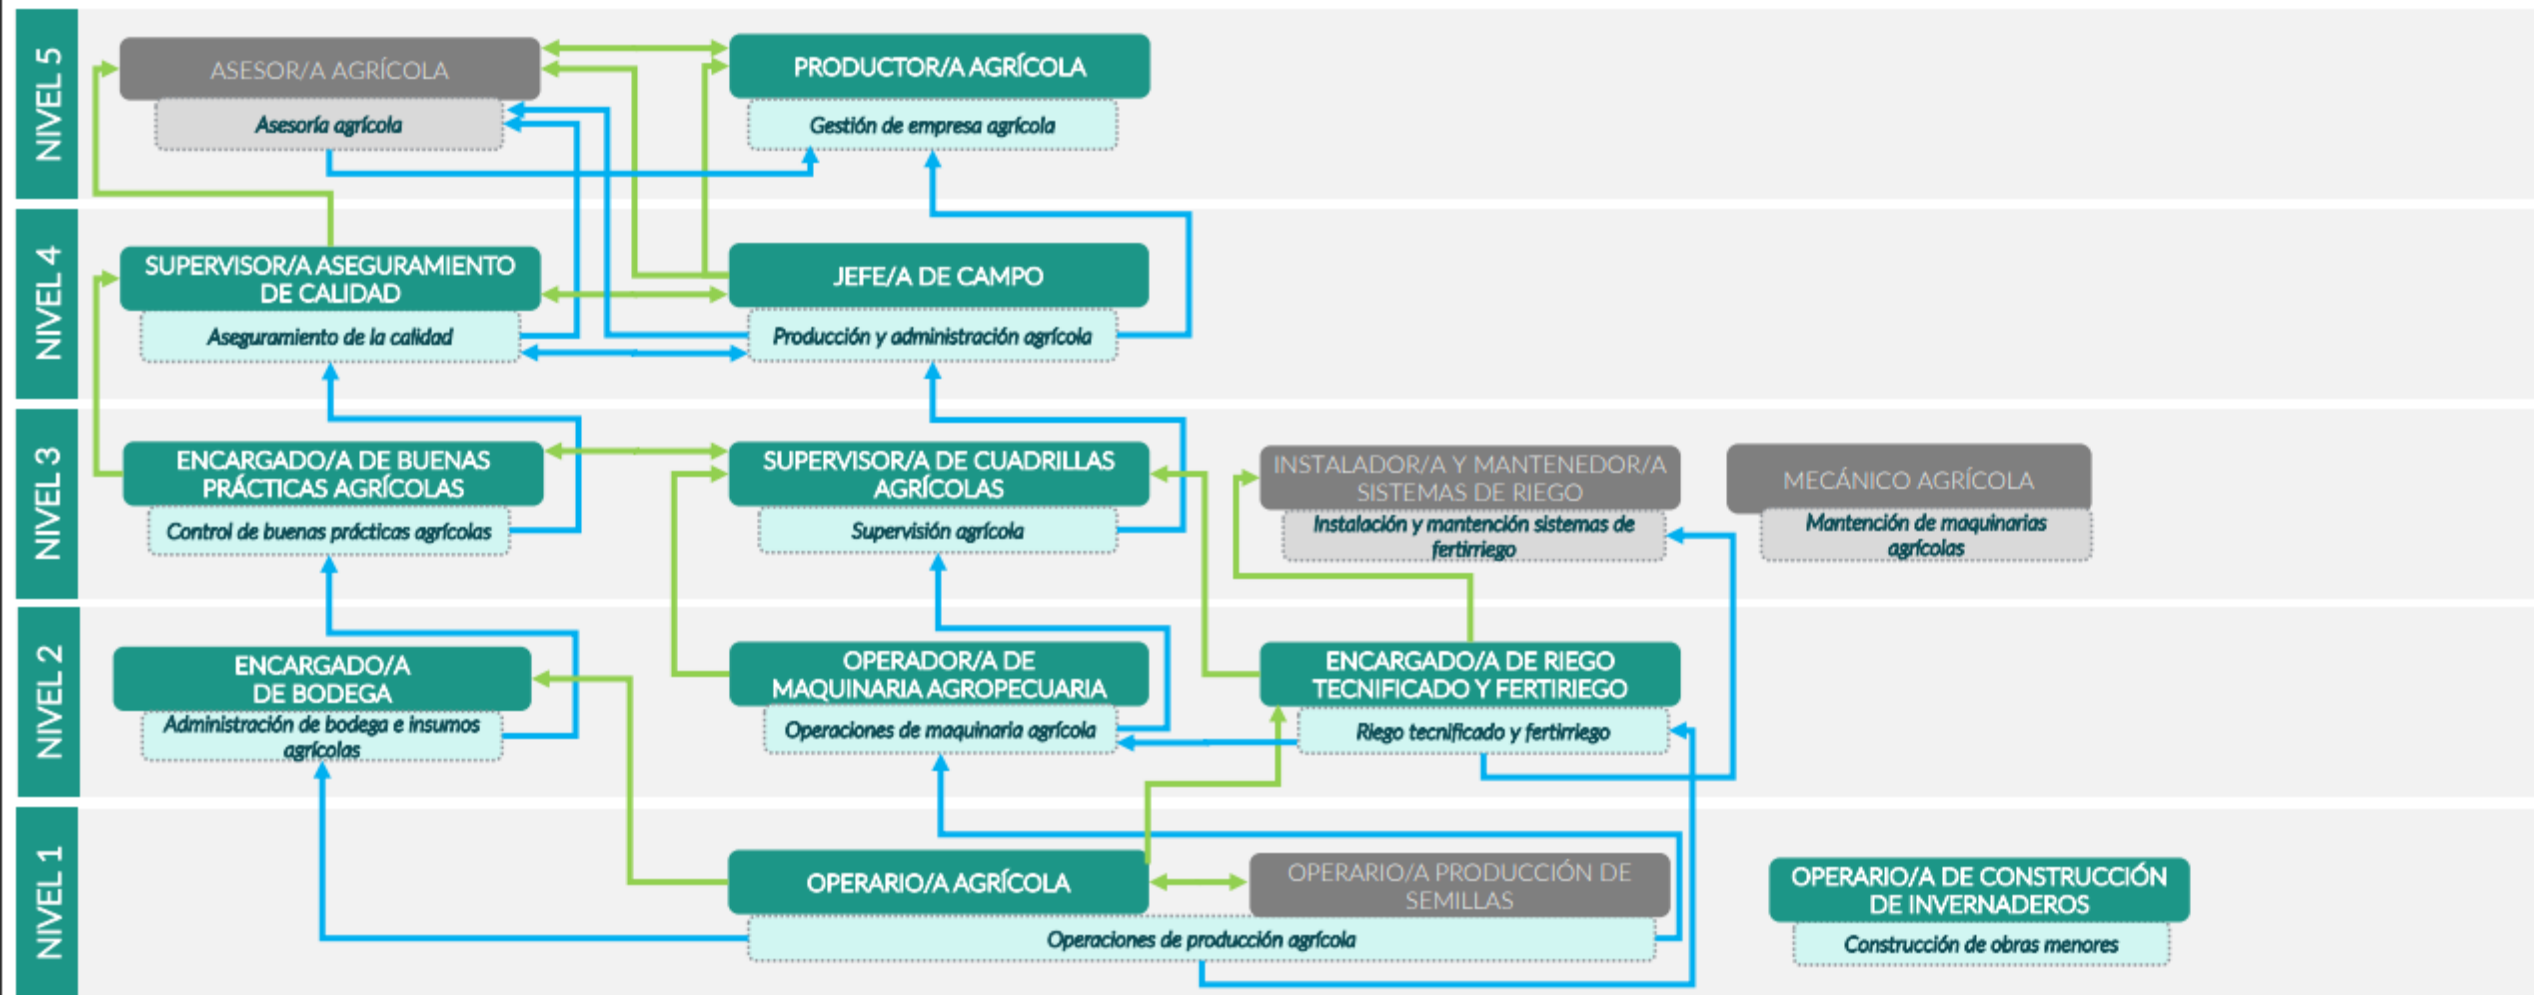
NIVEL 5

ASESOR/A AGRÍCOLA
Asesoría agrícola

PRODUCTOR/A AGRÍCOLA
Gestión de empresa agrícola

NIVEL 4

SUPERVISOR/A ASEGURAMIENTO DE CALIDAD
Aseguramiento de la calidad

JEFE/A DE CAMPO
Producción y administración agrícola

NIVEL 3

ENCARGADO/A DE BUENAS PRÁCTICAS AGRÍCOLAS
Control de buenas prácticas agrícolas

SUPERVISOR/A DE CUADRILLAS AGRÍCOLAS
Supervisión agrícola

INSTALADOR/A Y MANTENEDOR/A SISTEMAS DE RIEGO
Instalación y mantención sistemas de fertirriego

MECÁNICO AGRÍCOLA
Mantención de maquinarias agrícolas

NIVEL 2

ENCARGADO/A DE BODEGA
Administración de bodega e insumos agrícolas

OPERADOR/A DE MAQUINARIA AGROPECUARIA
Operaciones de maquinaria agrícola

ENCARGADO/A DE RIEGO TECNIFICADO Y FERTIRIEGO
Riego tecnificado y fertirriego

NIVEL 1

OPERARIO/A AGRÍCOLA

OPERARIO/A PRODUCCIÓN DE SEMILLAS

Operaciones de producción agrícola

OPERARIO/A DE CONSTRUCCIÓN DE INVERNADEROS
Construcción de obras menores